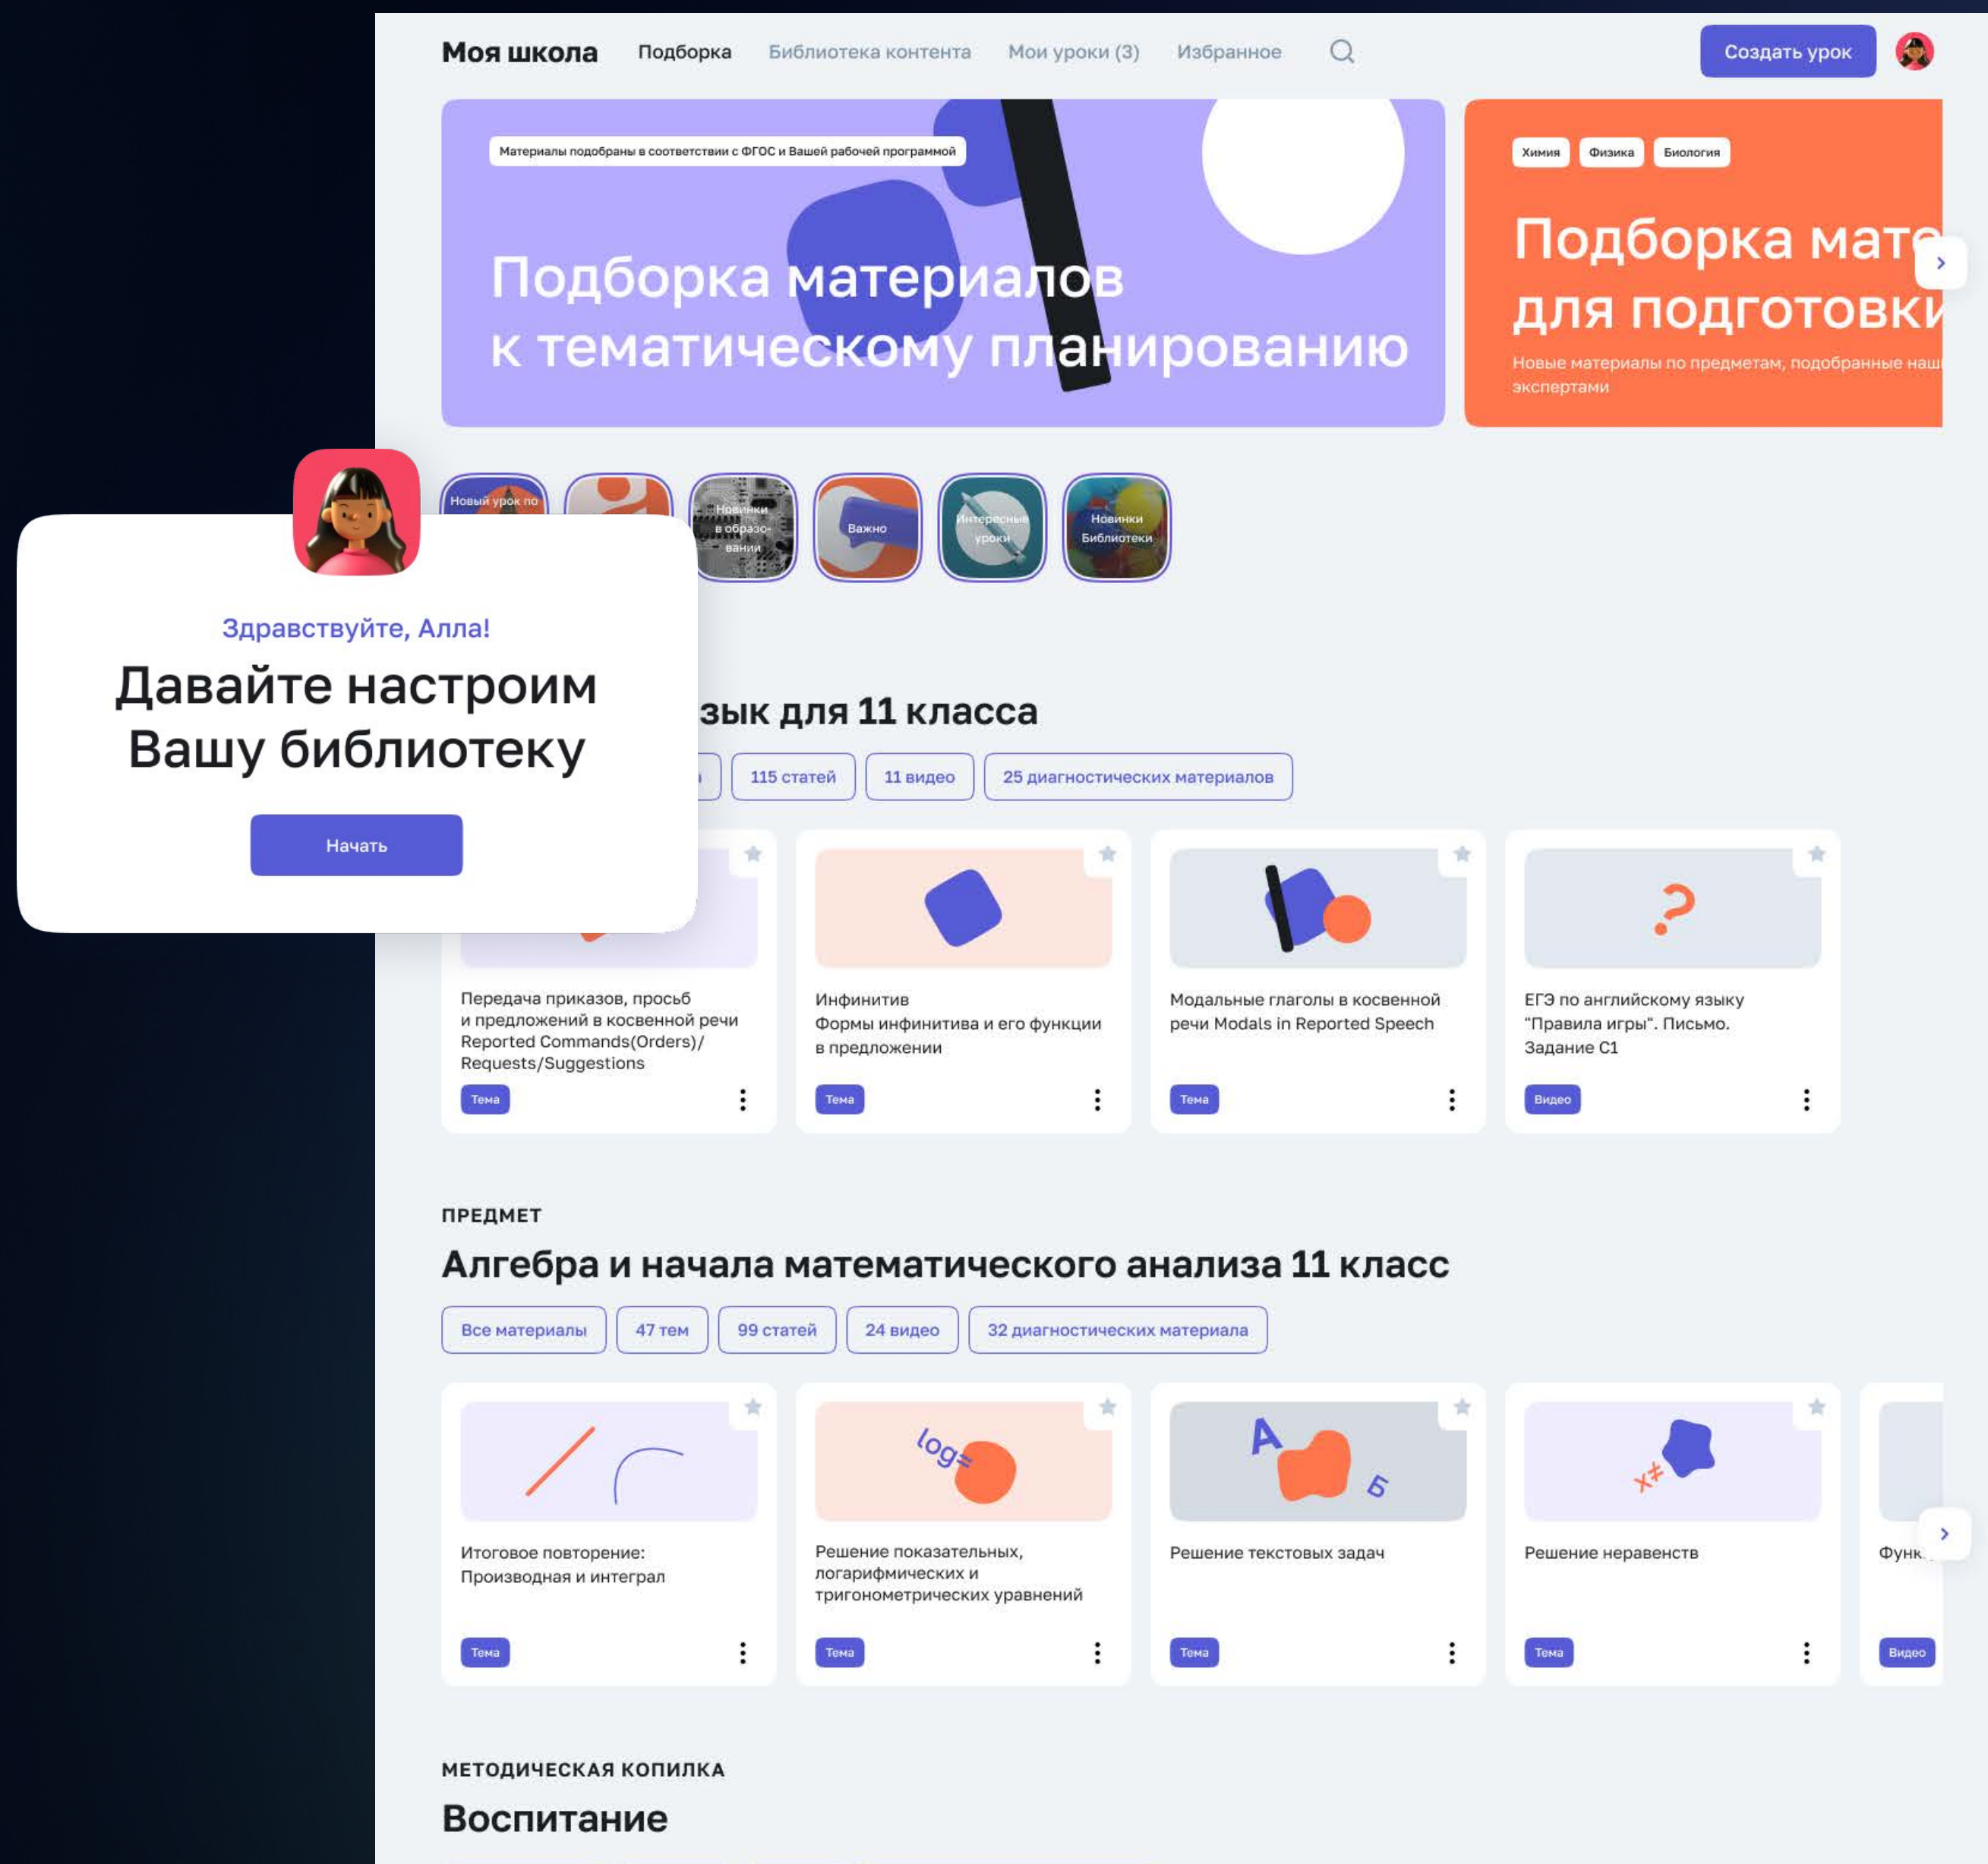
Моя школа Подборка Библиотека контента Мои уроки (3) Избранное

Создать урок

Материалы подобраны в соответствии с ФГОС и Вашей рабочей программой

Подборка материалов к тематическому планированию

Химия Физика Биология

Подборка мат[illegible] для подготовк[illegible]

Новые материалы по предметам, подобранные наш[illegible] экспертами

Новый урок по

Новинки в образовании

Важно

Интересные уроки

Новинки Библиотеки

Здравствуйте, Алла!

Давайте настроим Вашу библиотеку

Начать

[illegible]зык для 11 класса

115 статей 11 видео 25 диагностических материалов

Передача приказов, просьб и предложений в косвенной речи Reported Commands(Orders)/ Requests/Suggestions

Тема

Инфинитив
Формы инфинитива и его функции в предложении

Тема

Модальные глаголы в косвенной речи Modals in Reported Speech

Тема

ЕГЭ по английскому языку "Правила игры". Письмо. Задание С1

Видео

ПРЕДМЕТ

Алгебра и начала математического анализа 11 класс

Все материалы 47 тем 99 статей 24 видео 32 диагностических материала

Итоговое повторение: Производная и интеграл

Тема

Решение показательных, логарифмических и тригонометрических уравнений

Тема

Решение текстовых задач

Тема

Решение неравенств

Тема

Функ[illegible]

Видео

МЕТОДИЧЕСКАЯ КОПИЛКА

Воспитание